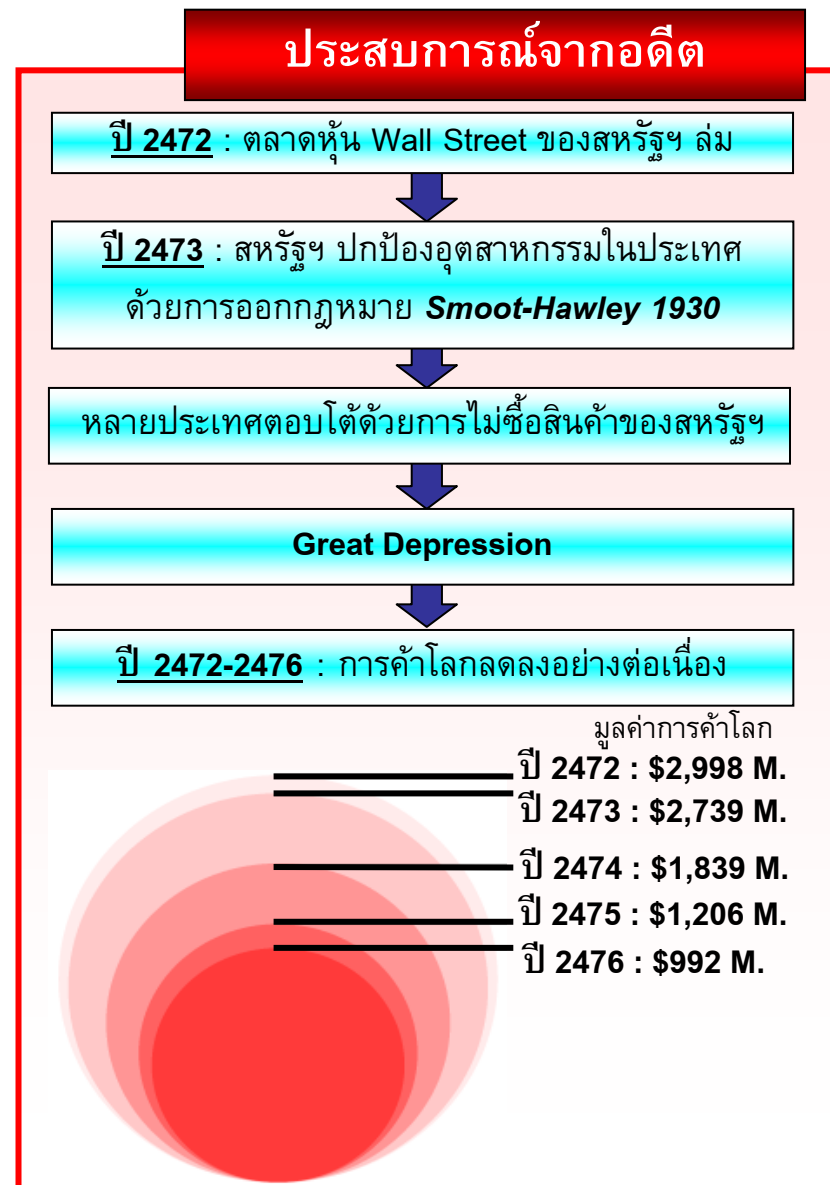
ประสบการณ์จากอดีต

ปี 2472 : ตลาดหุ้น Wall Street ของสหรัฐฯ ล่ม

ปี 2473 : สหรัฐฯ ปกป้องอุตสาหกรรมในประเทศด้วยการออกกฎหมาย Smoot-Hawley 1930

หลายประเทศตอบโต้ด้วยการไม่ซื้อสินค้าของสหรัฐฯ

Great Depression

ปี 2472-2476 : การค้าโลกลดลงอย่างต่อเนื่อง

มูลค่าการค้าโลก

ปี 2472 : $2,998 M.

ปี 2473 : $2,739 M.

ปี 2474 : $1,839 M.

ปี 2475 : $1,206 M.

ปี 2476 : $992 M.